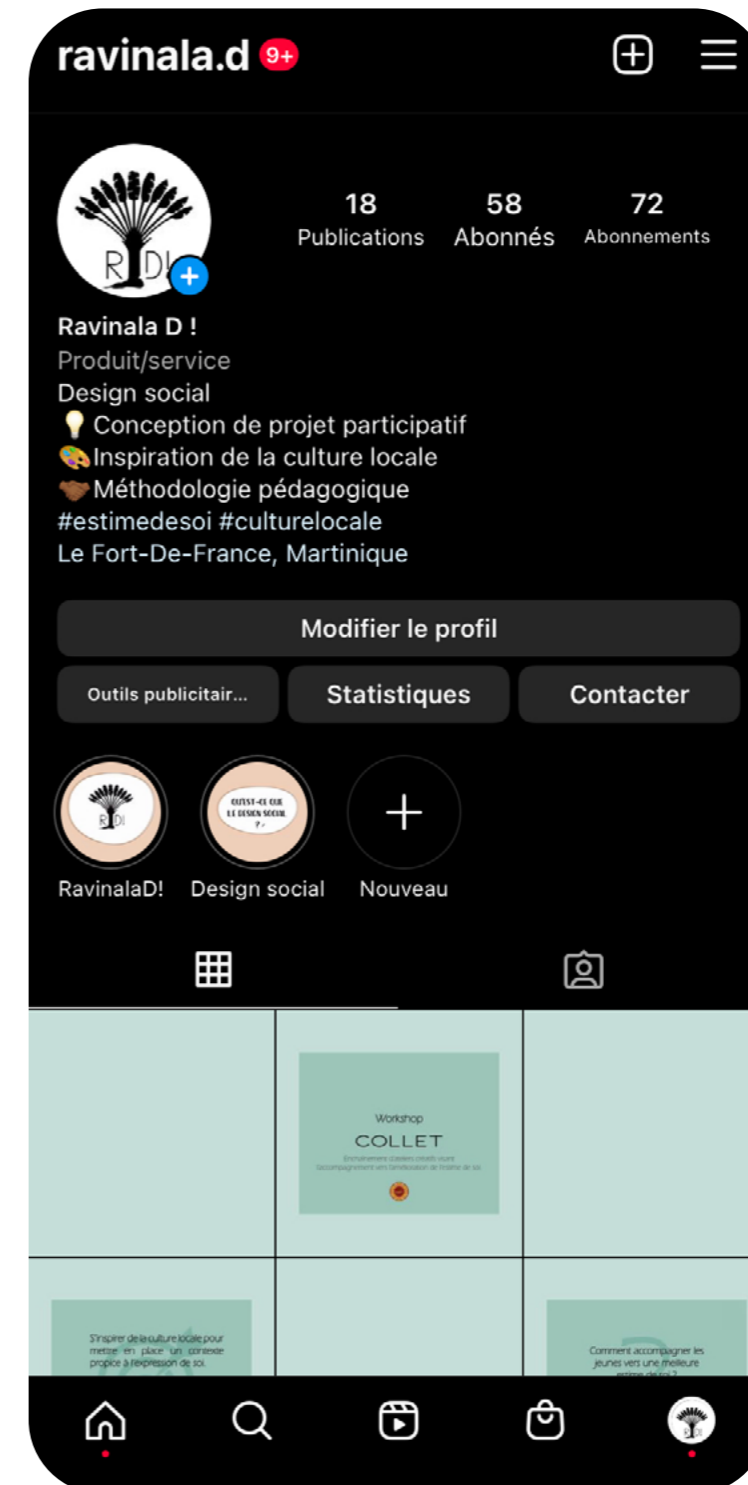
ravinala.d 9+

R D!

18 Publications
58 Abonnés
72 Abonnements

Ravinala D !
Produit/service
Design social
💡 Conception de projet participatif
🎨Inspiration de la culture locale
🤝Méthodologie pédagogique
#estimedesoi #culturelocale
Le Fort-De-France, Martinique

Modifier le profil
Outils publicitair...
Statistiques
Contacter

R D!
RavinalaD!
QU'EST-CE QUE LE DESIGN SOCIAL ?
Design social
Nouveau

Workshop
COLLET
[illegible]

S'inspirer de la culture locale pour mettre en place un contexte propice à l'expression de soi.

Comment accompagner les jeunes vers une meilleure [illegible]